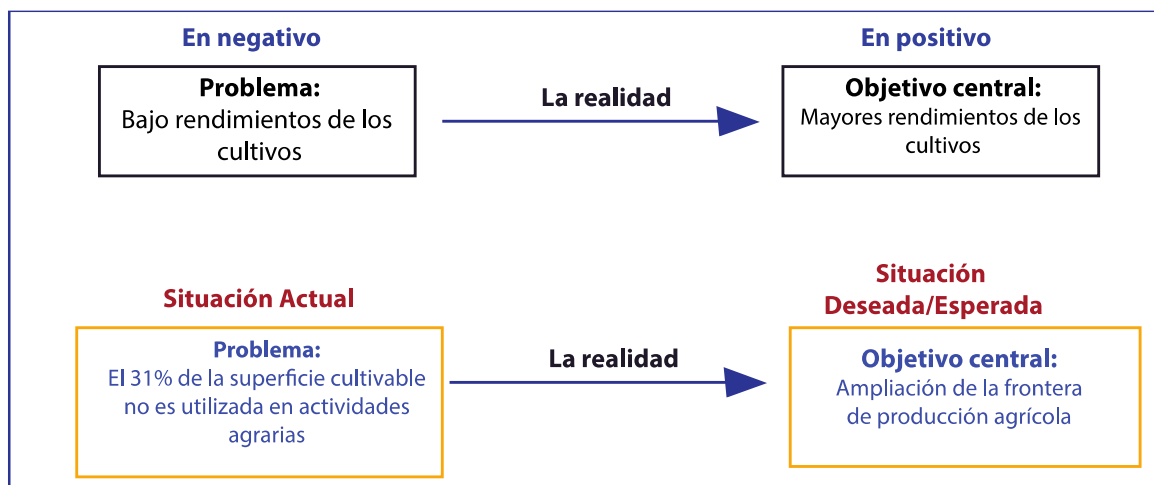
En negativo

Problema:
Bajo rendimientos de los cultivos

La realidad

En positivo

Objetivo central:
Mayores rendimientos de los cultivos

Situación Actual

Problema:
El 31% de la superficie cultivable no es utilizada en actividades agrarias

La realidad

Situación Deseada/Esperada

Objetivo central:
Ampliación de la frontera de producción agrícola